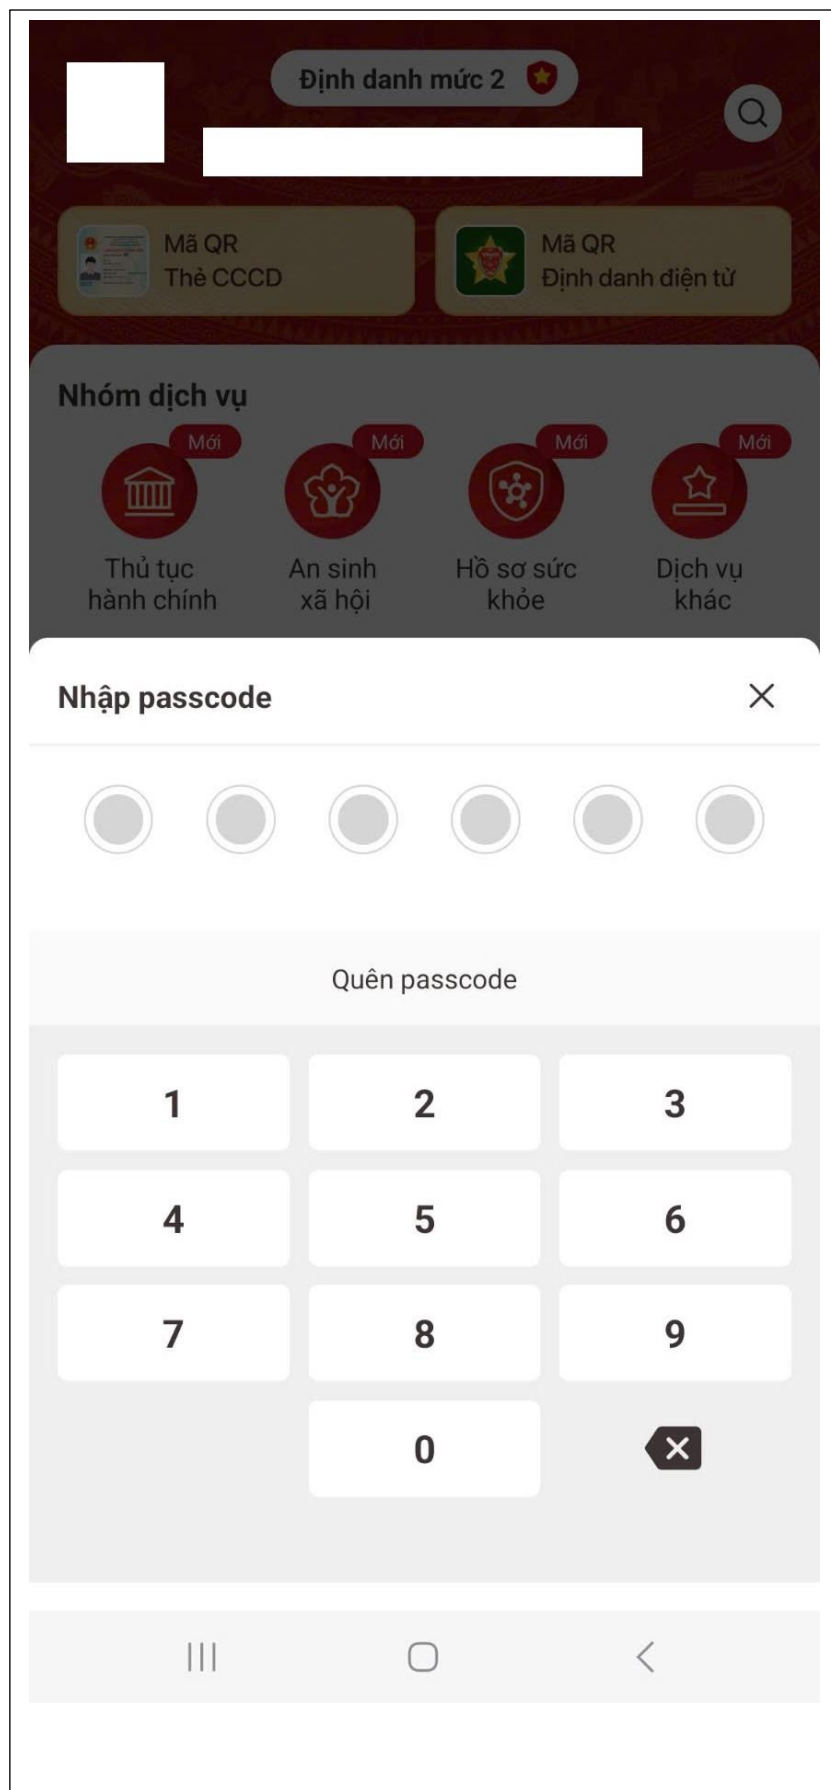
Định danh mức 2

Mã QR
Thẻ CCCD

Mã QR
Định danh điện tử

Nhóm dịch vụ

Mới
Thủ tục hành chính

Mới
An sinh xã hội

Mới
Hồ sơ sức khỏe

Mới
Dịch vụ khác

Nhập passcode

Quên passcode

1 2 3
4 5 6
7 8 9
0